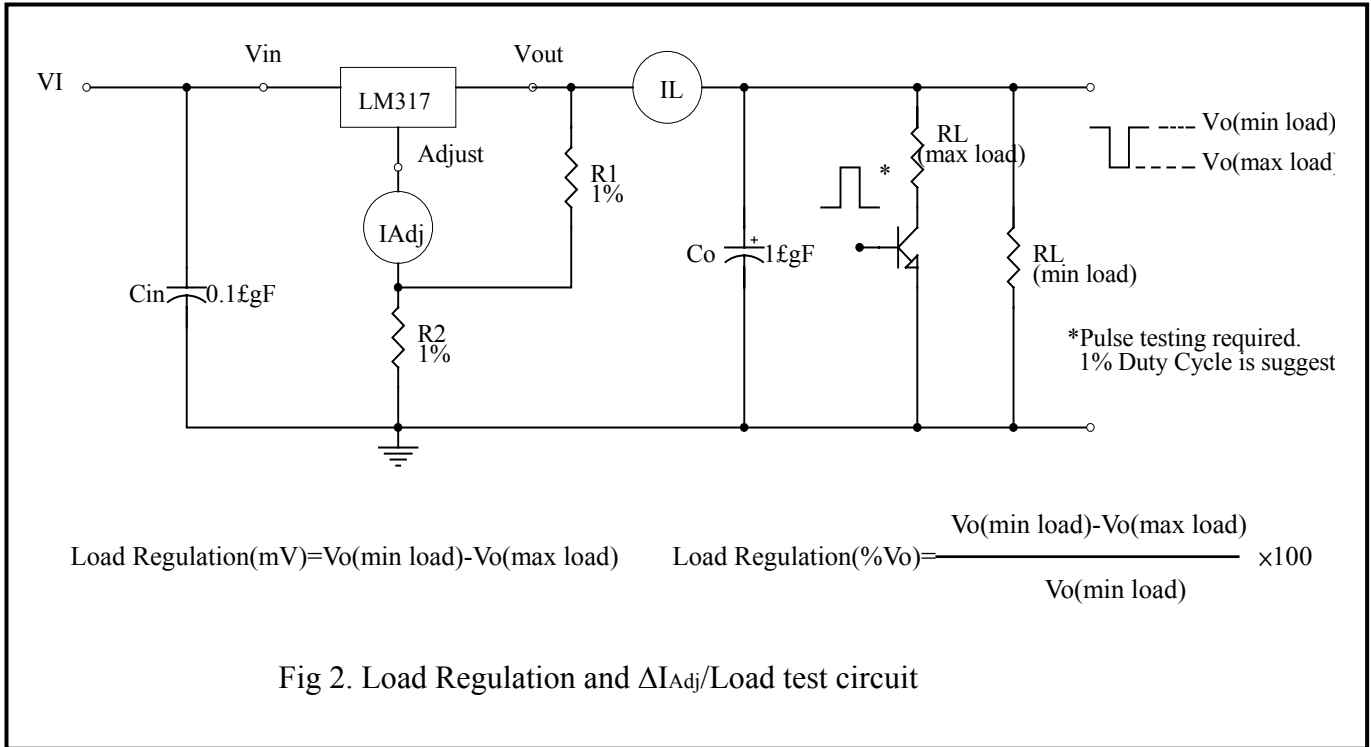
VI
Vin
LM317
Vout
IL
Adjust
IAdj
R1
1%
R2
1%
Cin 0.1£gF
Co 1£gF
+
*
RL
(max load)
RL
(min load)
Vo(min load)
Vo(max load)

*Pulse testing required.
1% Duty Cycle is suggest

Load Regulation(mV)=Vo(min load)-Vo(max load)

Load Regulation(%Vo)= $\frac{Vo(min load)-Vo(max load)}{Vo(min load)} \times 100$

Fig 2. Load Regulation and $\Delta I_{Adj}$/Load test circuit